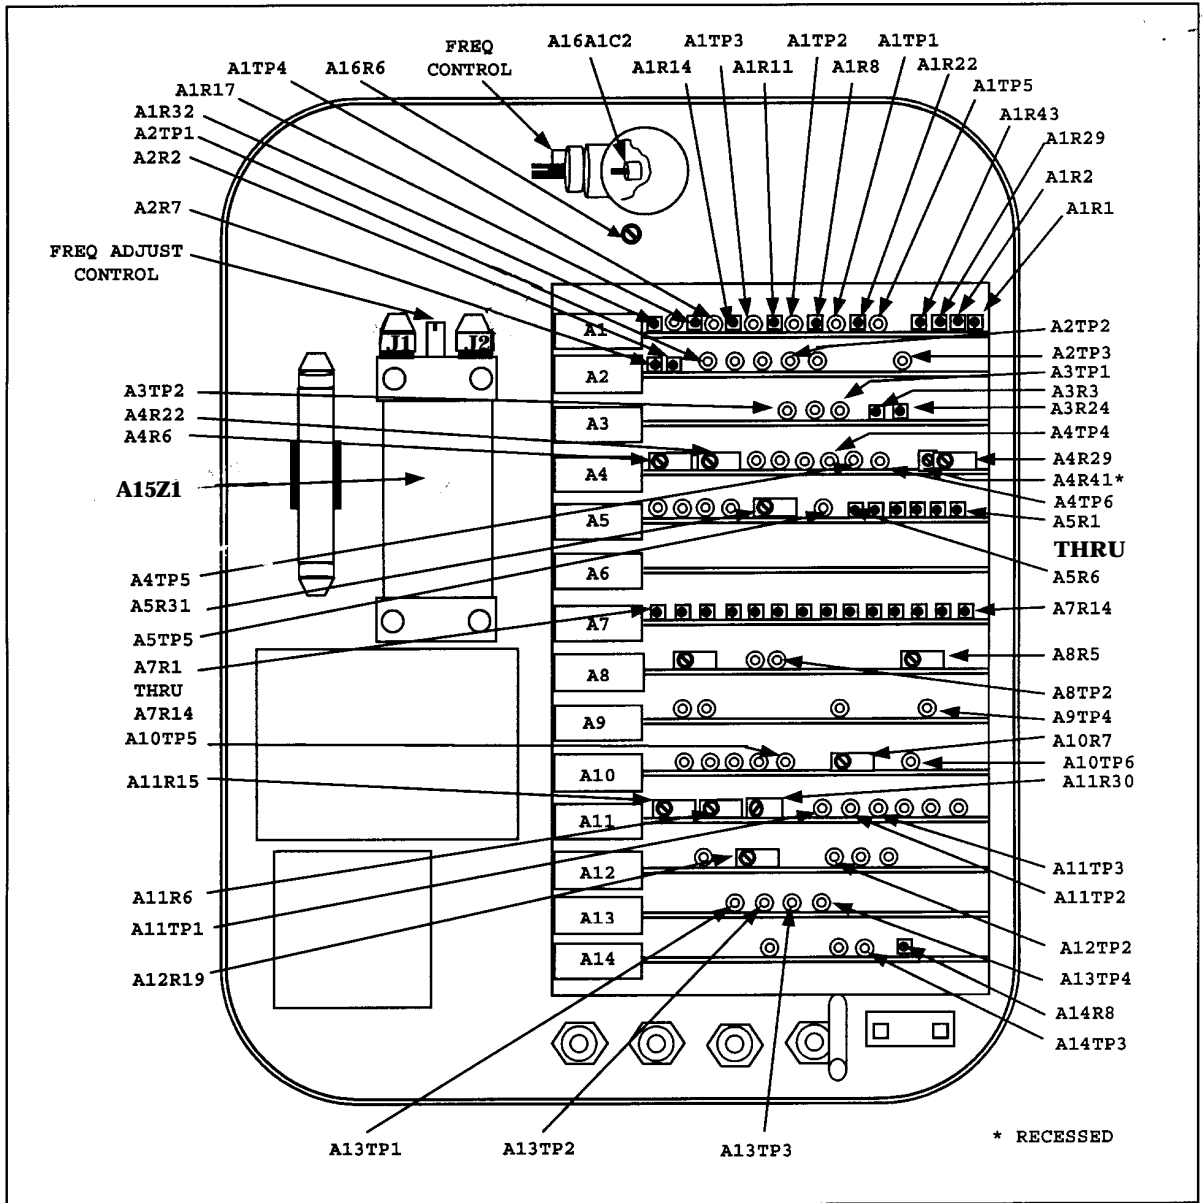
FREQ CONTROL
A16A1C2
A1TP3
A1TP2
A1TP1
A1TP4
A16R6
A1R14
A1R11
A1R8
A1R22
A1R17
A1TP5
A1R32
A1R43
A2TP1
A1R29
A2R2
A1R2
A1R1
A2R7
FREQ ADJUST CONTROL
J1
J2
A1
A2TP2
A2
A2TP3
A3TP1
A3TP2
A3R3
A3
A3R24
A4R22
A4TP4
A4R6
A4
A4R29
A4R41*
A15Z1
A4TP6
A5
A5R1
THRU
A4TP5
A6
A5R6
A5R31
A7R14
A5TP5
A7
A7R1
THRU
A7R14
A8
A8R5
A8TP2
A9
A9TP4
A10TP5
A10R7
A10
A10TP6
A11R15
A11R30
A11
A11TP3
A11R6
A12
A11TP2
A11TP1
A13
A12TP2
A12R19
A14
A13TP4
A14R8
A14TP3
A13TP1
A13TP2
A13TP3
* RECESSED